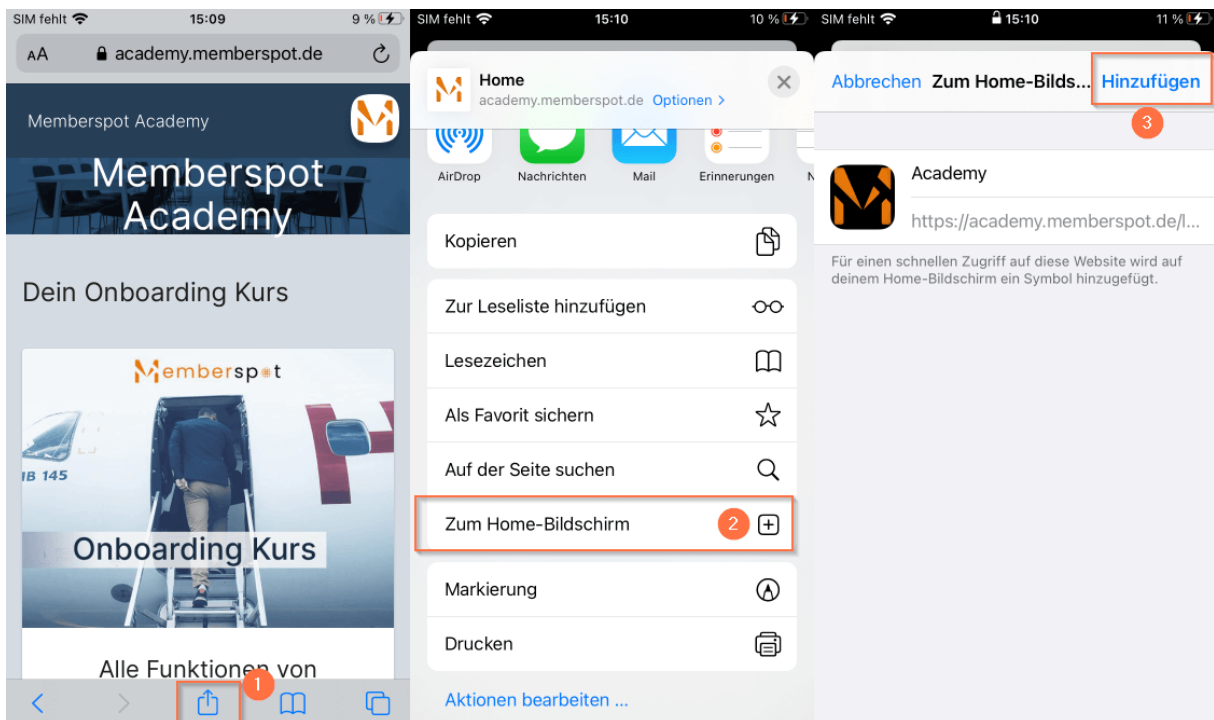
SIM fehlt 15:09 9 %

AA academy.memberspot.de

Memberspot Academy

Memberspot Academy

Dein Onboarding Kurs

Memberspot

IB 145

Onboarding Kurs

Alle Funktionen von

1

SIM fehlt 15:10 10 %

Home
academy.memberspot.de Optionen >

AirDrop Nachrichten Mail Erinnerungen N

Kopieren

Zur Leseliste hinzufügen

Lesezeichen

Als Favorit sichern

Auf der Seite suchen

Zum Home-Bildschirm 2

Markierung

Drucken

Aktionen bearbeiten ...

SIM fehlt 15:10 11 %

Abbrechen Zum Home-Bilds... Hinzufügen

3

Academy

https://academy.memberspot.de/l...

Für einen schnellen Zugriff auf diese Website wird auf deinem Home-Bildschirm ein Symbol hinzugefügt.